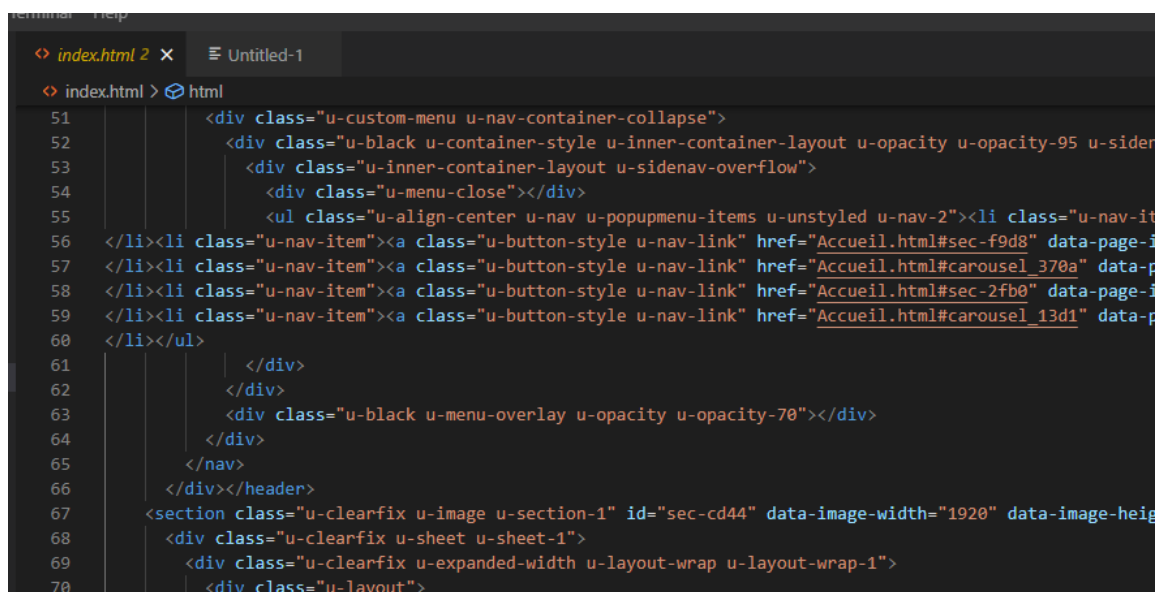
Terminal Help

<> index.html 2 ×    Untitled-1

<> index.html > html

51 <div class="u-custom-menu u-nav-container-collapse">
52 <div class="u-black u-container-style u-inner-container-layout u-opacity u-opacity-95 u-sider
53 <div class="u-inner-container-layout u-sidenav-overflow">
54 <div class="u-menu-close"></div>
55 <ul class="u-align-center u-nav u-popupmenu-items u-unstyled u-nav-2"><li class="u-nav-it
56 </li><li class="u-nav-item"><a class="u-button-style u-nav-link" href="Accueil.html#sec-f9d8" data-page-i
57 </li><li class="u-nav-item"><a class="u-button-style u-nav-link" href="Accueil.html#carousel_370a" data-p
58 </li><li class="u-nav-item"><a class="u-button-style u-nav-link" href="Accueil.html#sec-2fb0" data-page-i
59 </li><li class="u-nav-item"><a class="u-button-style u-nav-link" href="Accueil.html#carousel_13d1" data-p
60 </li></ul>
61 </div>
62 </div>
63 <div class="u-black u-menu-overlay u-opacity u-opacity-70"></div>
64 </div>
65 </nav>
66 </div></header>
67 <section class="u-clearfix u-image u-section-1" id="sec-cd44" data-image-width="1920" data-image-heig
68 <div class="u-clearfix u-sheet u-sheet-1">
69 <div class="u-clearfix u-expanded-width u-layout-wrap u-layout-wrap-1">
70 <div class="u-layout">